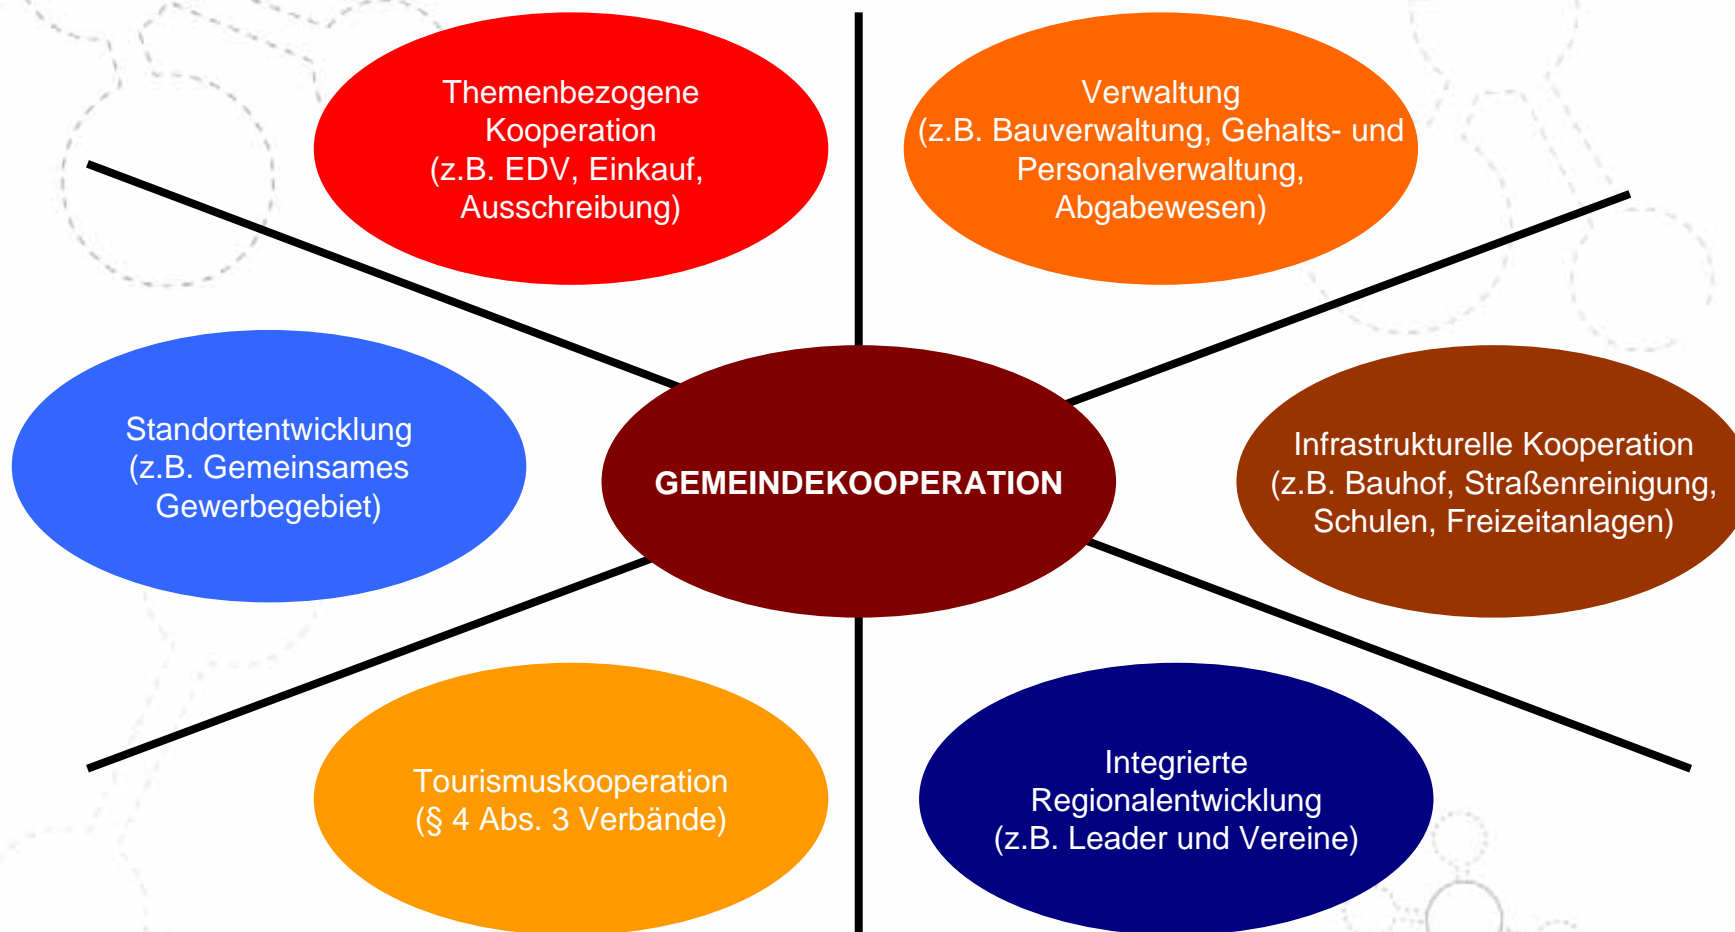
Themenbezogene Kooperation (z.B. EDV, Einkauf, Ausschreibung)

Verwaltung (z.B. Bauverwaltung, Gehalts- und Personalverwaltung, Abgabewesen)

Standortentwicklung (z.B. Gemeinsames Gewerbegebiet)

GEMEINDEKOOPERATION

Infrastrukturelle Kooperation (z.B. Bauhof, Straßenreinigung, Schulen, Freizeitanlagen)

Tourismuskooperation (§ 4 Abs. 3 Verbände)

Integrierte Regionalentwicklung (z.B. Leader und Vereine)